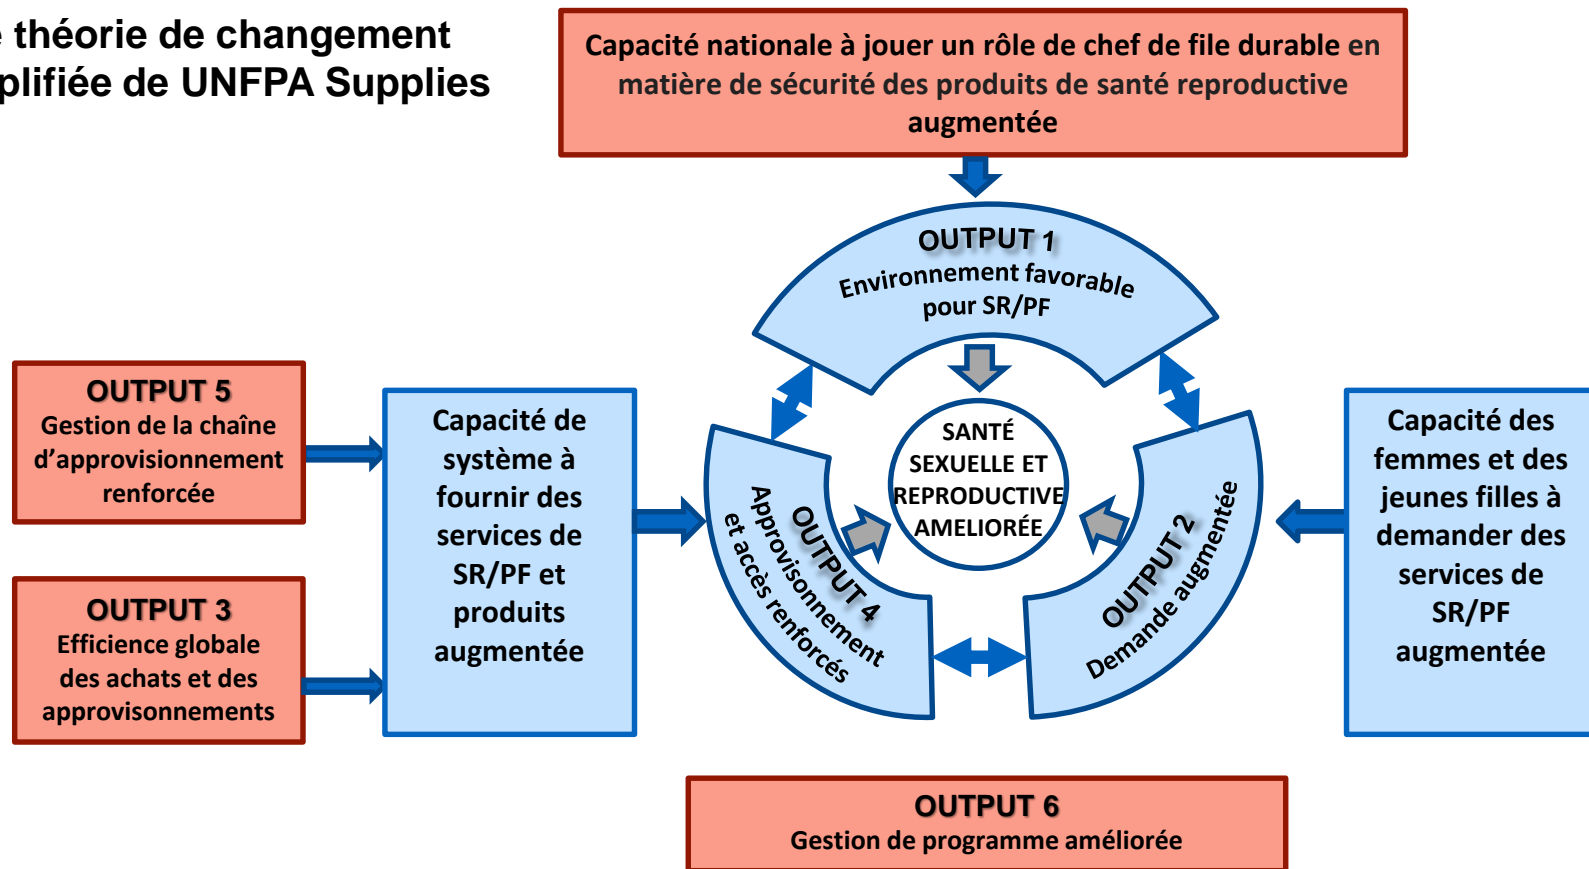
théorie de changement
plifiée de UNFPA Supplies

Capacité nationale à jouer un rôle de chef de file durable en matière de sécurité des produits de santé reproductive augmentée

OUTPUT 1
Environnement favorable pour SR/PF

OUTPUT 5
Gestion de la chaîne d'approvisionnement renforcée

OUTPUT 3
Efficience globale des achats et des approvisionnements

Capacité de système à fournir des services de SR/PF et produits augmentée

SANTÉ SEXUELLE ET REPRODUCTIVE AMELIORÉE

OUTPUT 4
Approvisionnement et accès renforcés

OUTPUT 2
Demande augmentée

Capacité des femmes et des jeunes filles à demander des services de SR/PF augmentée

OUTPUT 6
Gestion de programme améliorée